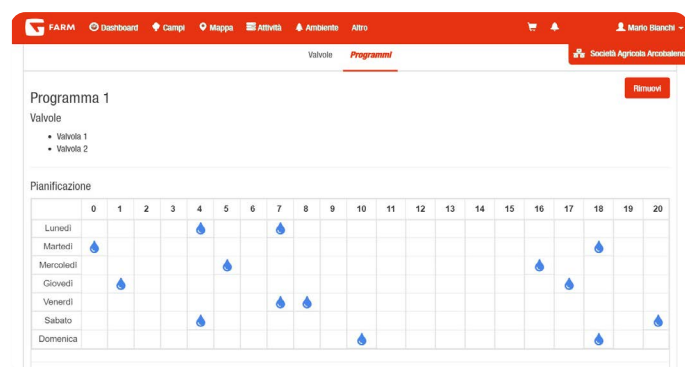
FARM Dashboard Campi Mappa Attività Ambiente Altro Mario Bianchi

Valvole Programmi

Società Agricola Arcobaleno

Programma 1

Rimuovi

Valvole

- Valvola 1
- Valvola 2

Pianificazione

| | 0 | 1 | 2 | 3 | 4 | 5 | 6 | 7 | 8 | 9 | 10 | 11 | 12 | 13 | 14 | 15 | 16 | 17 | 18 | 19 | 20 |
|---|---|---|---|---|---|---|---|---|---|---|---|---|---|---|---|---|---|---|---|---|---|
| Lunedì | | | | | | | | | | | | | | | | | | | | | |
| Martedì | | | | | | | | | | | | | | | | | | | | | |
| Mercoledì | | | | | | | | | | | | | | | | | | | | | |
| Giovedì | | | | | | | | | | | | | | | | | | | | | |
| Venerdì | | | | | | | | | | | | | | | | | | | | | |
| Sabato | | | | | | | | | | | | | | | | | | | | | |
| Domenica | | | | | | | | | | | | | | | | | | | | | |